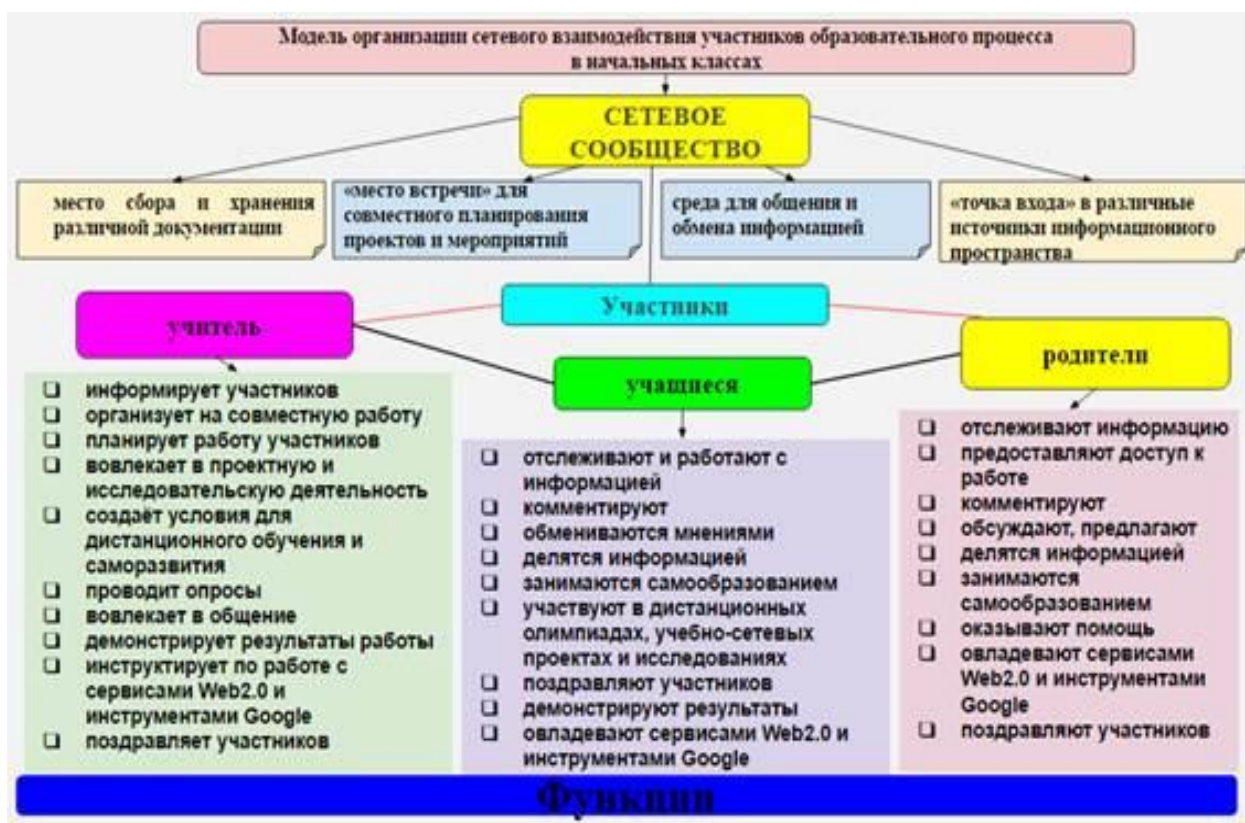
Модель организации сетевого взаимодействия участников образовательного процесса в начальных классах

СЕТЕВОЕ СООБЩЕСТВО

место сбора и хранения различной документации

«место встречи» для совместного планирования проектов и мероприятий

среда для общения и обмена информацией

«точка входа» в различные источники информационного пространства

Участники

учитель

учащиеся

родители

❑ информирует участников
❑ организует на совместную работу
❑ планирует работу участников
❑ вовлекает в проектную и исследовательскую деятельность
❑ создаёт условия для дистанционного обучения и саморазвития
❑ проводит опросы
❑ вовлекает в общение
❑ демонстрирует результаты работы
❑ инструктирует по работе с сервисами Web2.0 и инструментами Google
❑ поздравляет участников

❑ отслеживают и работают с информацией
❑ комментируют
❑ обмениваются мнениями
❑ делятся информацией
❑ занимаются самообразованием
❑ участвуют в дистанционных олимпиадах, учебно-сетевых проектах и исследованиях
❑ поздравляют участников
❑ демонстрируют результаты
❑ овладевают сервисами Web2.0 и инструментами Google

❑ отслеживают информацию
❑ предоставляют доступ к работе
❑ комментируют
❑ обсуждают, предлагают
❑ делятся информацией
❑ занимаются самообразованием
❑ оказывают помощь
❑ овладевают сервисами Web2.0 и инструментами Google
❑ поздравляют участников

Функции